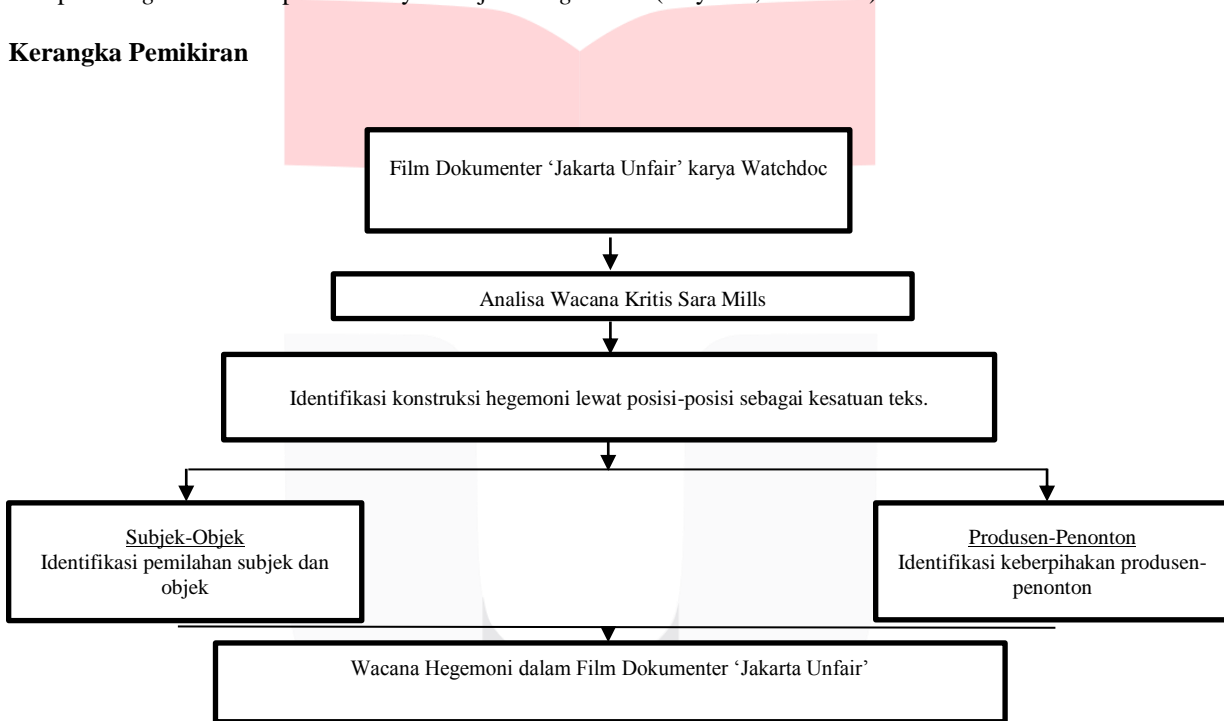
Kerangka Pemikiran

Film Dokumenter 'Jakarta Unfair' karya Watchdoc

Analisa Wacana Kritis Sara Mills

Identifikasi konstruksi hegemoni lewat posisi-posisi sebagai kesatuan teks.

Subjek-Objek
Identifikasi pemilahan subjek dan objek

Produsen-Penonton
Identifikasi keberpihakan produsen-penonton

Wacana Hegemoni dalam Film Dokumenter 'Jakarta Unfair'